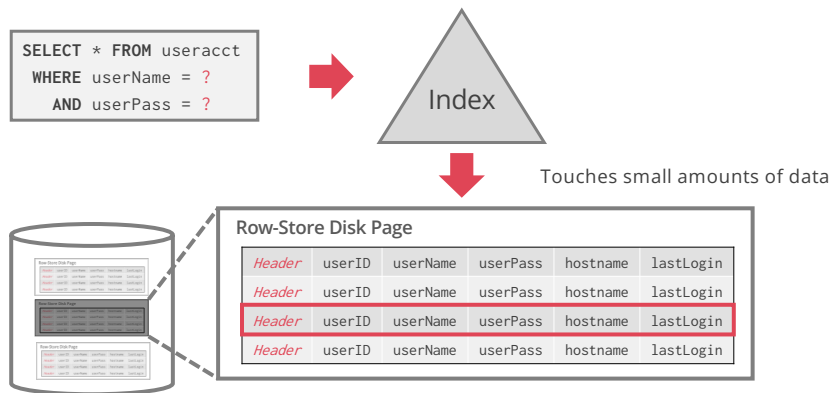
SELECT * FROM useracct
WHERE userName = ?
AND userPass = ?

Index

Touches small amounts of data

Row-Store Disk Page

| Header | userID | userName | userPass | hostname | lastLogin |
|---|---|---|---|---|---|
| Header | userID | userName | userPass | hostname | lastLogin |
| Header | userID | userName | userPass | hostname | lastLogin |
| Header | userID | userName | userPass | hostname | lastLogin |